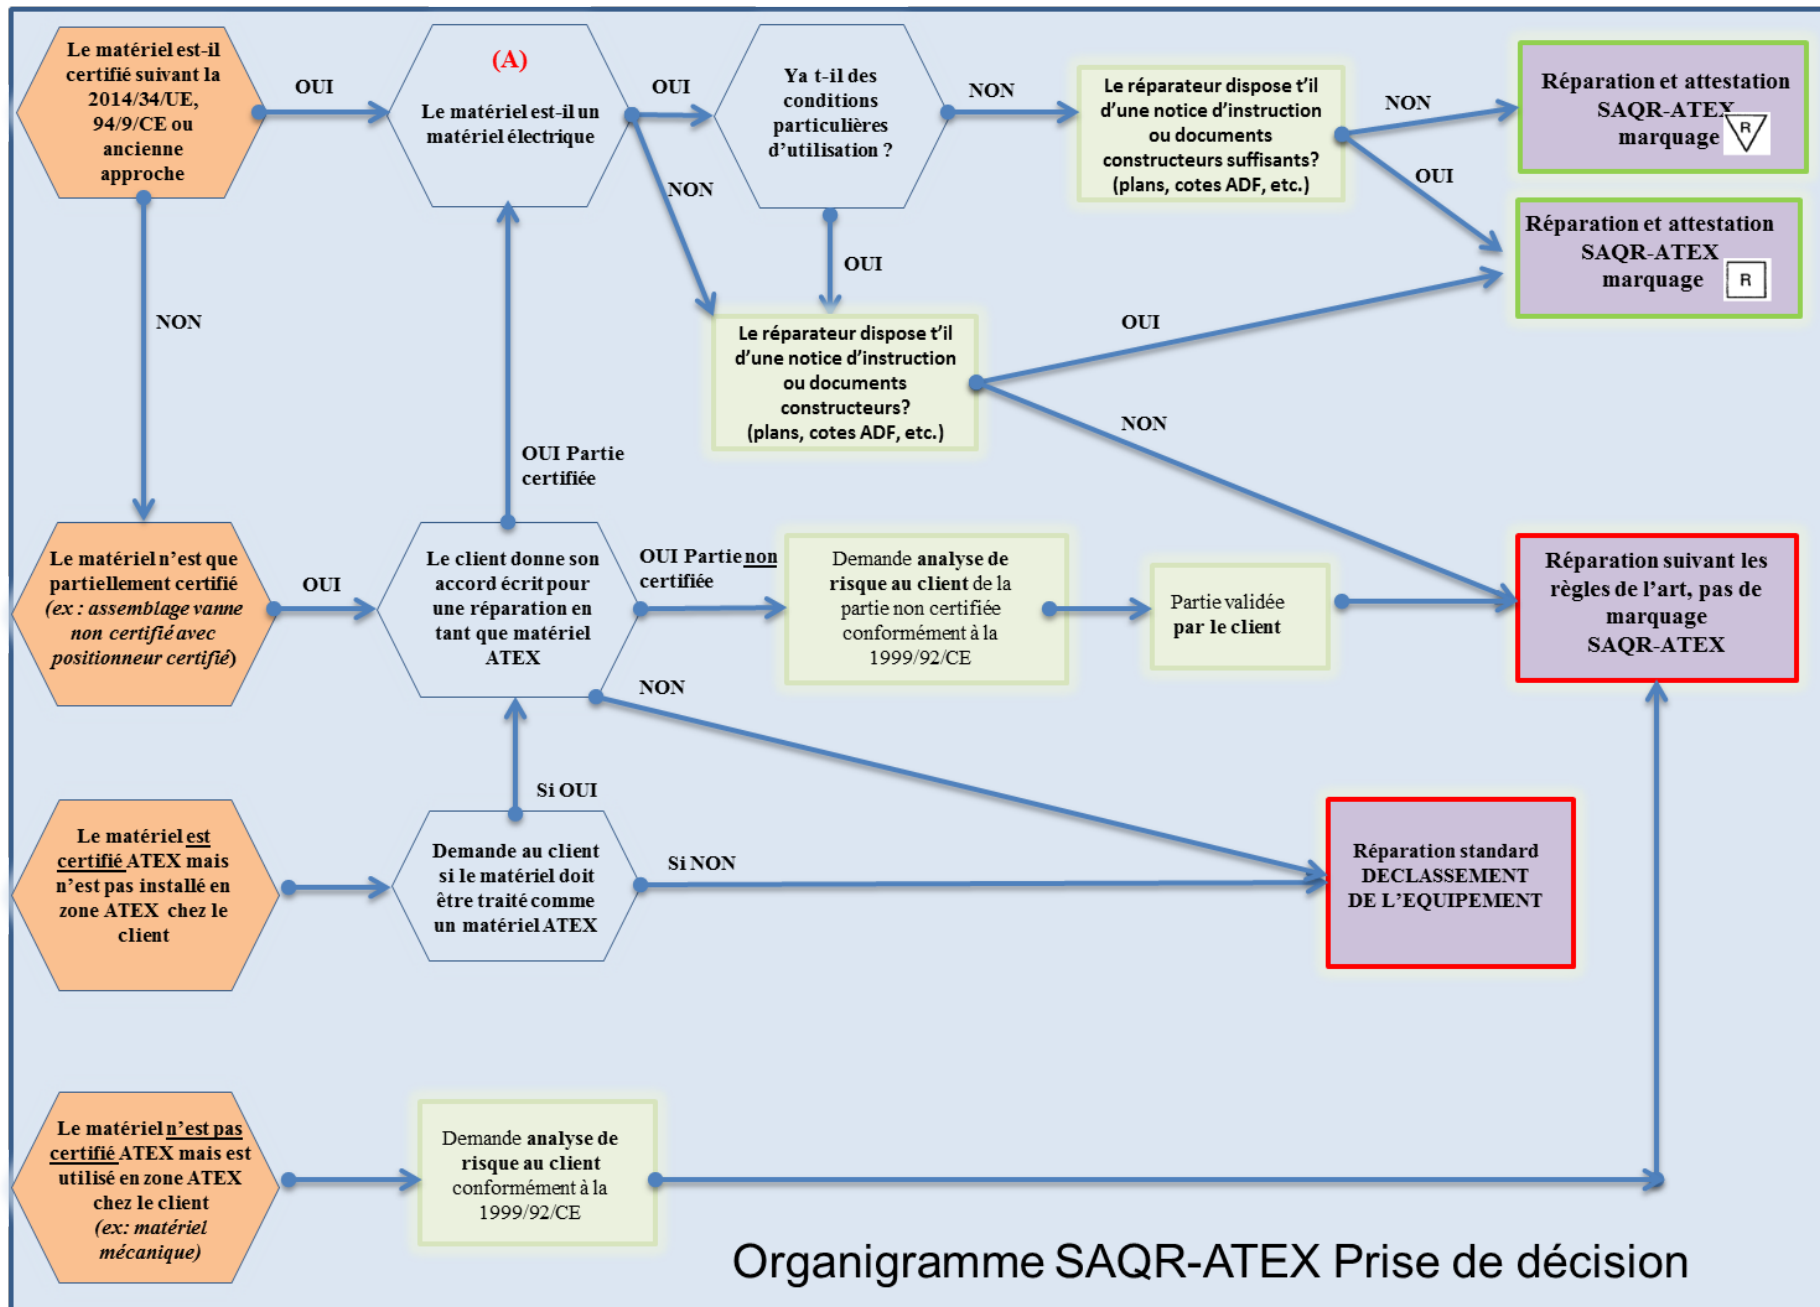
Le matériel est-il certifié suivant la 2014/34/UE, 94/9/CE ou ancienne approche

OUI

(A)
Le matériel est-il un matériel électrique

OUI

Ya t-il des conditions particulières d'utilisation ?

NON

Le réparateur dispose t'il d'une notice d'instruction ou documents constructeurs suffisants? (plans, cotes ADF, etc.)

NON

Réparation et attestation SAQR-ATEX marquage R

OUI

Réparation et attestation SAQR-ATEX marquage R

NON

OUI

NON

Le réparateur dispose t'il d'une notice d'instruction ou documents constructeurs? (plans, cotes ADF, etc.)

OUI

NON

OUI Partie certifiée

Le matériel n'est que partiellement certifié (ex : assemblage vanne non certifié avec positionneur certifié)

OUI

Le client donne son accord écrit pour une réparation en tant que matériel ATEX

OUI Partie non certifiée

Demande analyse de risque au client de la partie non certifiée conformément à la 1999/92/CE

Partie validée par le client

Réparation suivant les règles de l'art, pas de marquage SAQR-ATEX

NON

Si OUI

Le matériel est certifié ATEX mais n'est pas installé en zone ATEX chez le client

Demande au client si le matériel doit être traité comme un matériel ATEX

Si NON

Réparation standard DECLASSEMENT DE L'EQUIPEMENT

Le matériel n'est pas certifié ATEX mais est utilisé en zone ATEX chez le client (ex: matériel mécanique)

Demande analyse de risque au client conformément à la 1999/92/CE

Organigramme SAQR-ATEX Prise de décision